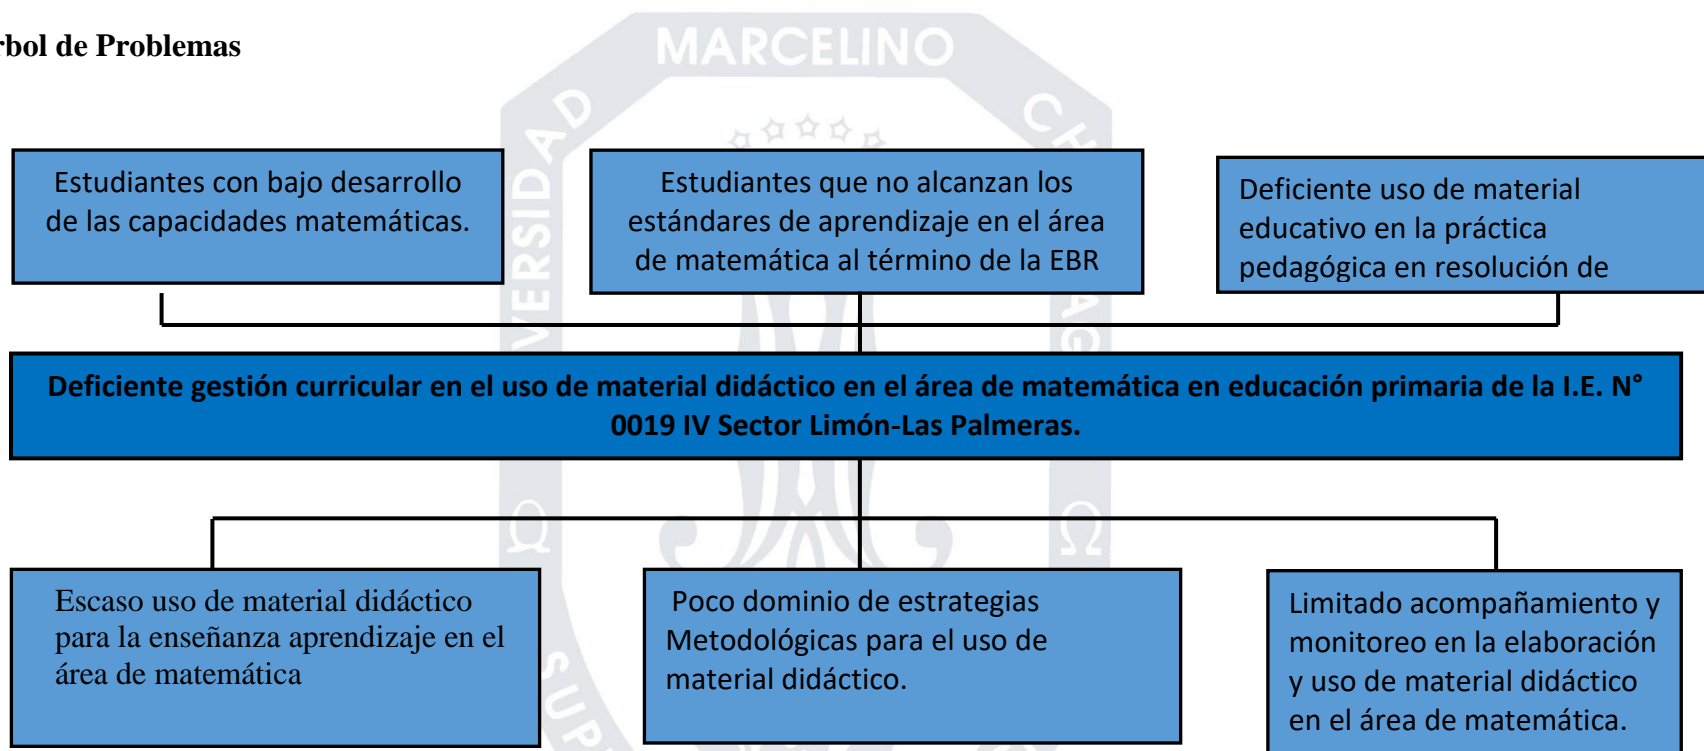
rbol de Problemas

MARCELINO

Estudiantes con bajo desarrollo de las capacidades matemáticas.

Estudiantes que no alcanzan los estándares de aprendizaje en el área de matemática al término de la EBR

Deficiente uso de material educativo en la práctica pedagógica en resolución de

Deficiente gestión curricular en el uso de material didáctico en el área de matemática en educación primaria de la I.E. N° 0019 IV Sector Limón-Las Palmeras.

Escaso uso de material didáctico para la enseñanza aprendizaje en el área de matemática

Poco dominio de estrategias Metodológicas para el uso de material didáctico.

Limitado acompañamiento y monitoreo en la elaboración y uso de material didáctico en el área de matemática.